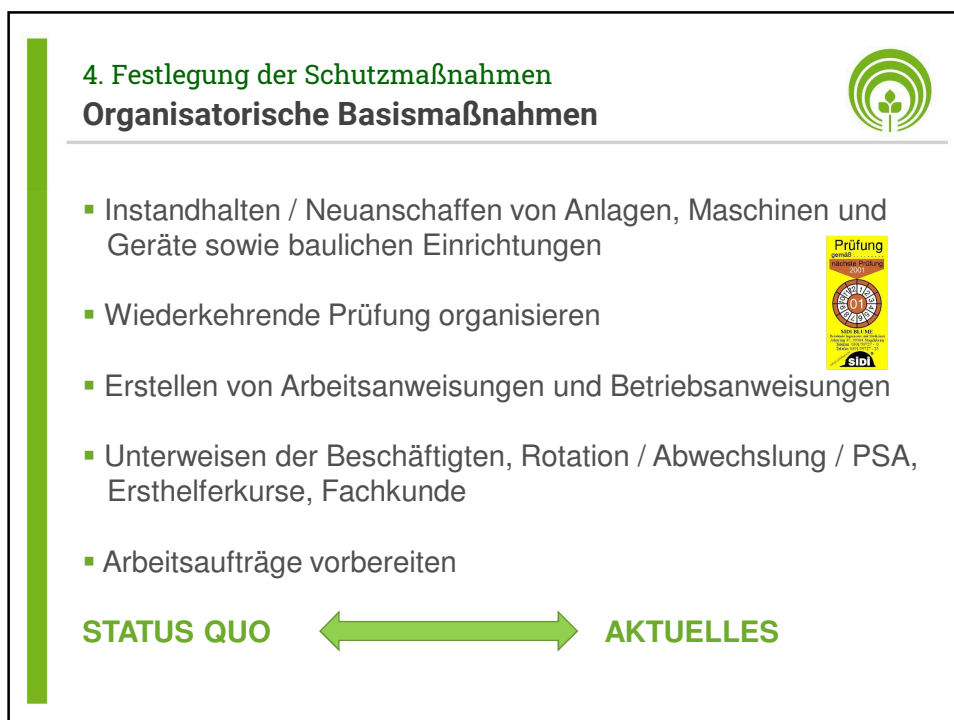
4. Festlegung der Schutzmaßnahmen
**Organisatorische Basismaßnahmen**

- Instandhalten / Neuanschaffen von Anlagen, Maschinen und Geräte sowie baulichen Einrichtungen

Prüfung
gemäß
nächste Prüfung
2001
01
SIDI BLUME
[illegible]
sidi

- Wiederkehrende Prüfung organisieren

- Erstellen von Arbeitsanweisungen und Betriebsanweisungen

- Unterweisen der Beschäftigten, Rotation / Abwechslung / PSA, Ersthelferkurse, Fachkunde

- Arbeitsaufträge vorbereiten

STATUS QUO AKTUELLES